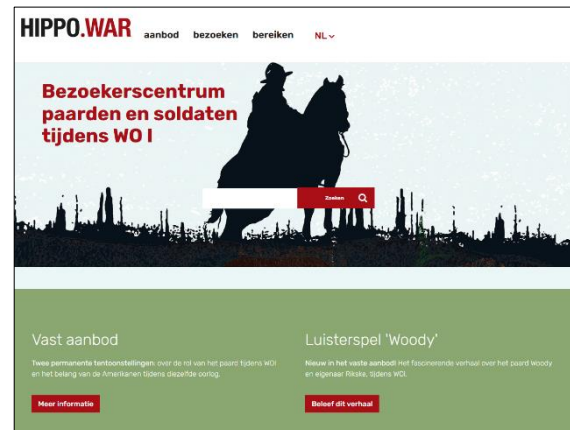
HIPPO.WAR aanbod bezoeken bereiken NL

Bezoekerscentrum paarden en soldaten tijdens WO I

Zoeken

Vast aanbod

Twee permanente tentoonstellingen: over de rol van het paard tijdens WOI en het belang van de Amerikanen tijdens dezelfde oorlog.

Meer informatie

Luisterspel 'Woody'

Nieuw in het vaste aanbod! Het fascinerende verhaal over het paard Woody en eigenaar Rikske, tijdens WOI.

Beleef dit verhaal